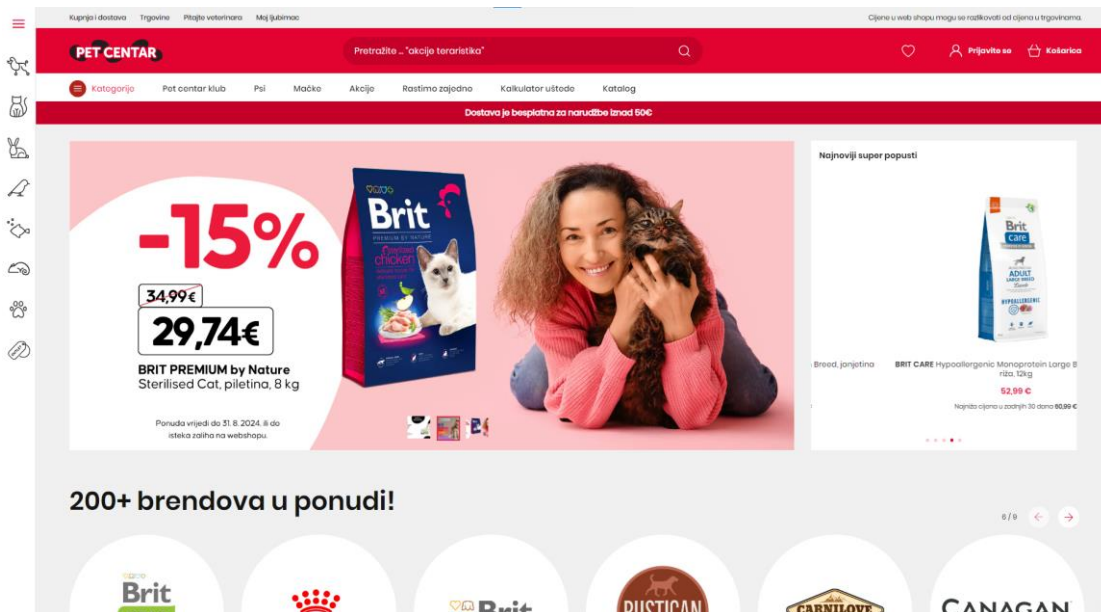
Kupnja i dostava Trgovine Pitajte veterinara Moj ljubimac

Cijene u web shopu mogu se razlikovati od cijena u trgovinama.

PET CENTAR

Pretražite ... "akcije teraristika"

Prijavite se Košarica

Kategorije Pet centar klub Psi Mačke Akcije Rastimo zajedno Kalkulator uštede Katalog

Dostava je besplatna za narudžbe iznad 50€

-15%

34,99€

29,74€

BRIT PREMIUM by Nature Sterilised Cat, piletina, 8 kg

Ponuda vrijedi do 31. 8. 2024. ili do isteka zaliha na webshopu.

Brit PREMIUM BY NATURE Sterilised chicken

Najnoviji super popusti

Brit Care ADULT HYPOALLERGENIC

Breed, janjetina

BRIT CARE Hypoallergenic Monoprotein Large B riža, 12kg

52,99 €

Najniža cijena u zadnjih 30 dana 60,99 €

200+ brendova u ponudi!

6 / 9

Brit

Brit

RUSTICAN

CARNILOVE

CANAGAN